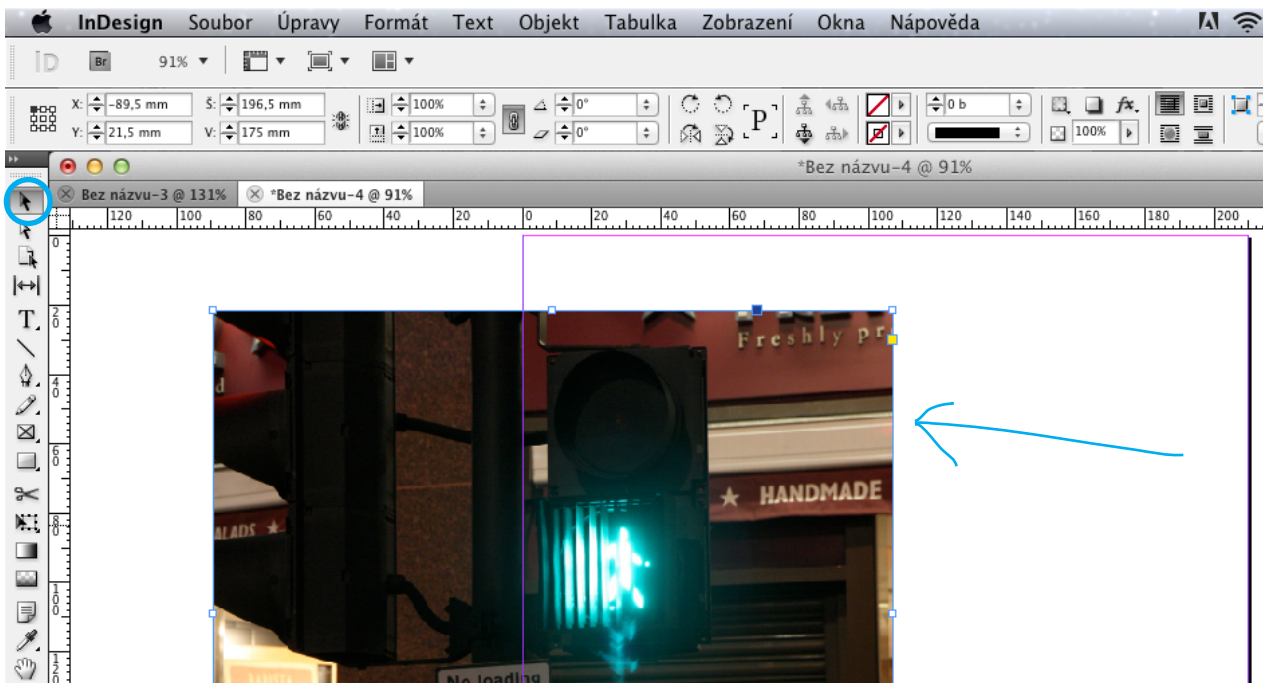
InDesign Soubor Úpravy Formát Text Objekt Tabulka Zobrazení Okna Nápověda

Br 91%

X: -89,5 mm
Y: 21,5 mm
Š: 196,5 mm
V: 175 mm
100%
100%
0°
0°
0 b
100%

*Bez názvu-4 @ 91%

Bez názvu-3 @ 131%
*Bez názvu-4 @ 91%

120 100 80 60 40 20 0 20 40 60 80 100 120 140 160 180 200

Freshly pr
HANDMADE
ALADS
No loading